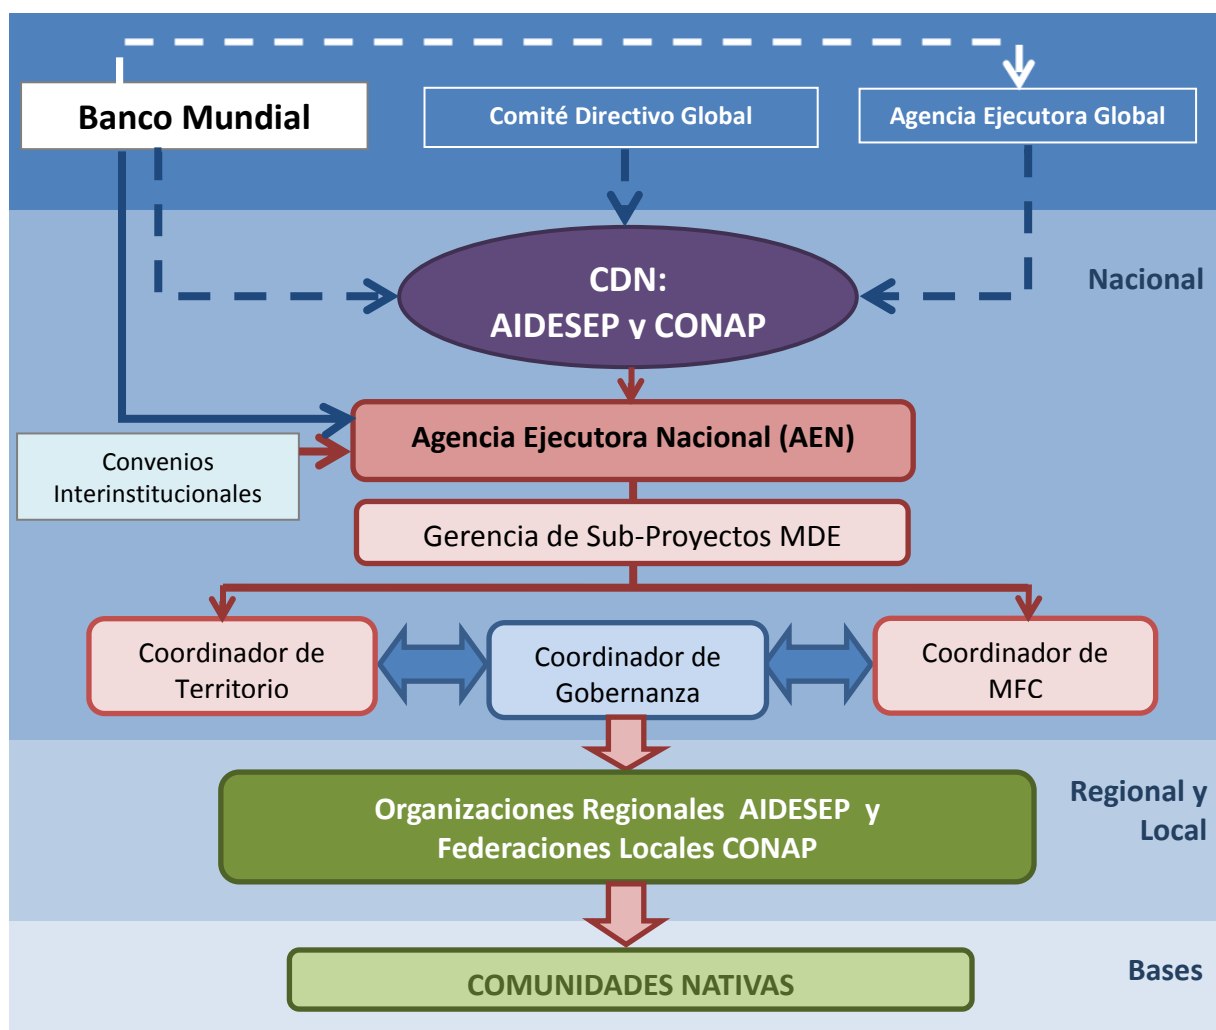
Banco Mundial

Comité Directivo Global

Agencia Ejecutora Global

CDN:
AIDESEP y CONAP

Nacional

Agencia Ejecutora Nacional (AEN)

Convenios Interinstitucionales

Gerencia de Sub-Proyectos MDE

Coordinador de Territorio

Coordinador de Gobernanza

Coordinador de MFC

Organizaciones Regionales AIDESEP y Federaciones Locales CONAP

Regional y Local

COMUNIDADES NATIVAS

Bases